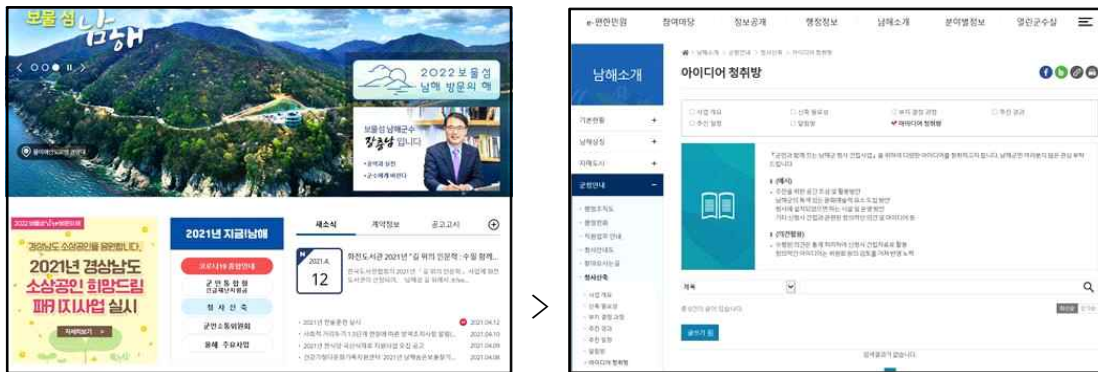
보물섬 남해

2022 보물섬 남해 방문의 해

보물섬 남해군수 장충남 입니다
• 군민과 함께
• 군민에게 바랍니다

2022 보물섬남해 방문의해

경상남도 소상공인을 응원합니다
2021년 경상남도 소상공인 희망드림 패키지사업 실시
자세히보기 >

2021년 지금남해
코로나19 종합안내
군민동참형
청정산촉
군민소통위원회
올해 주요사업

새소식 | 계약정보 | 공고고시 | ⊕

2021.4.
12
화전도서관 2021년 "길 위의 인문학 : 수필 탐색...

2021.04.12
2021.04.10
2021.04.09
2021.04.08

>

e-편한민원 | 참여마당 | 정보공개 | 행정정보 | 남해소개 | 분야별정보 | 열린군수실

남해소개

아이디어 청취방

기본현황 +
남해상징 +
자매도시 +
군청안내 −
행정조직도
청사신축

제목

글쓰기